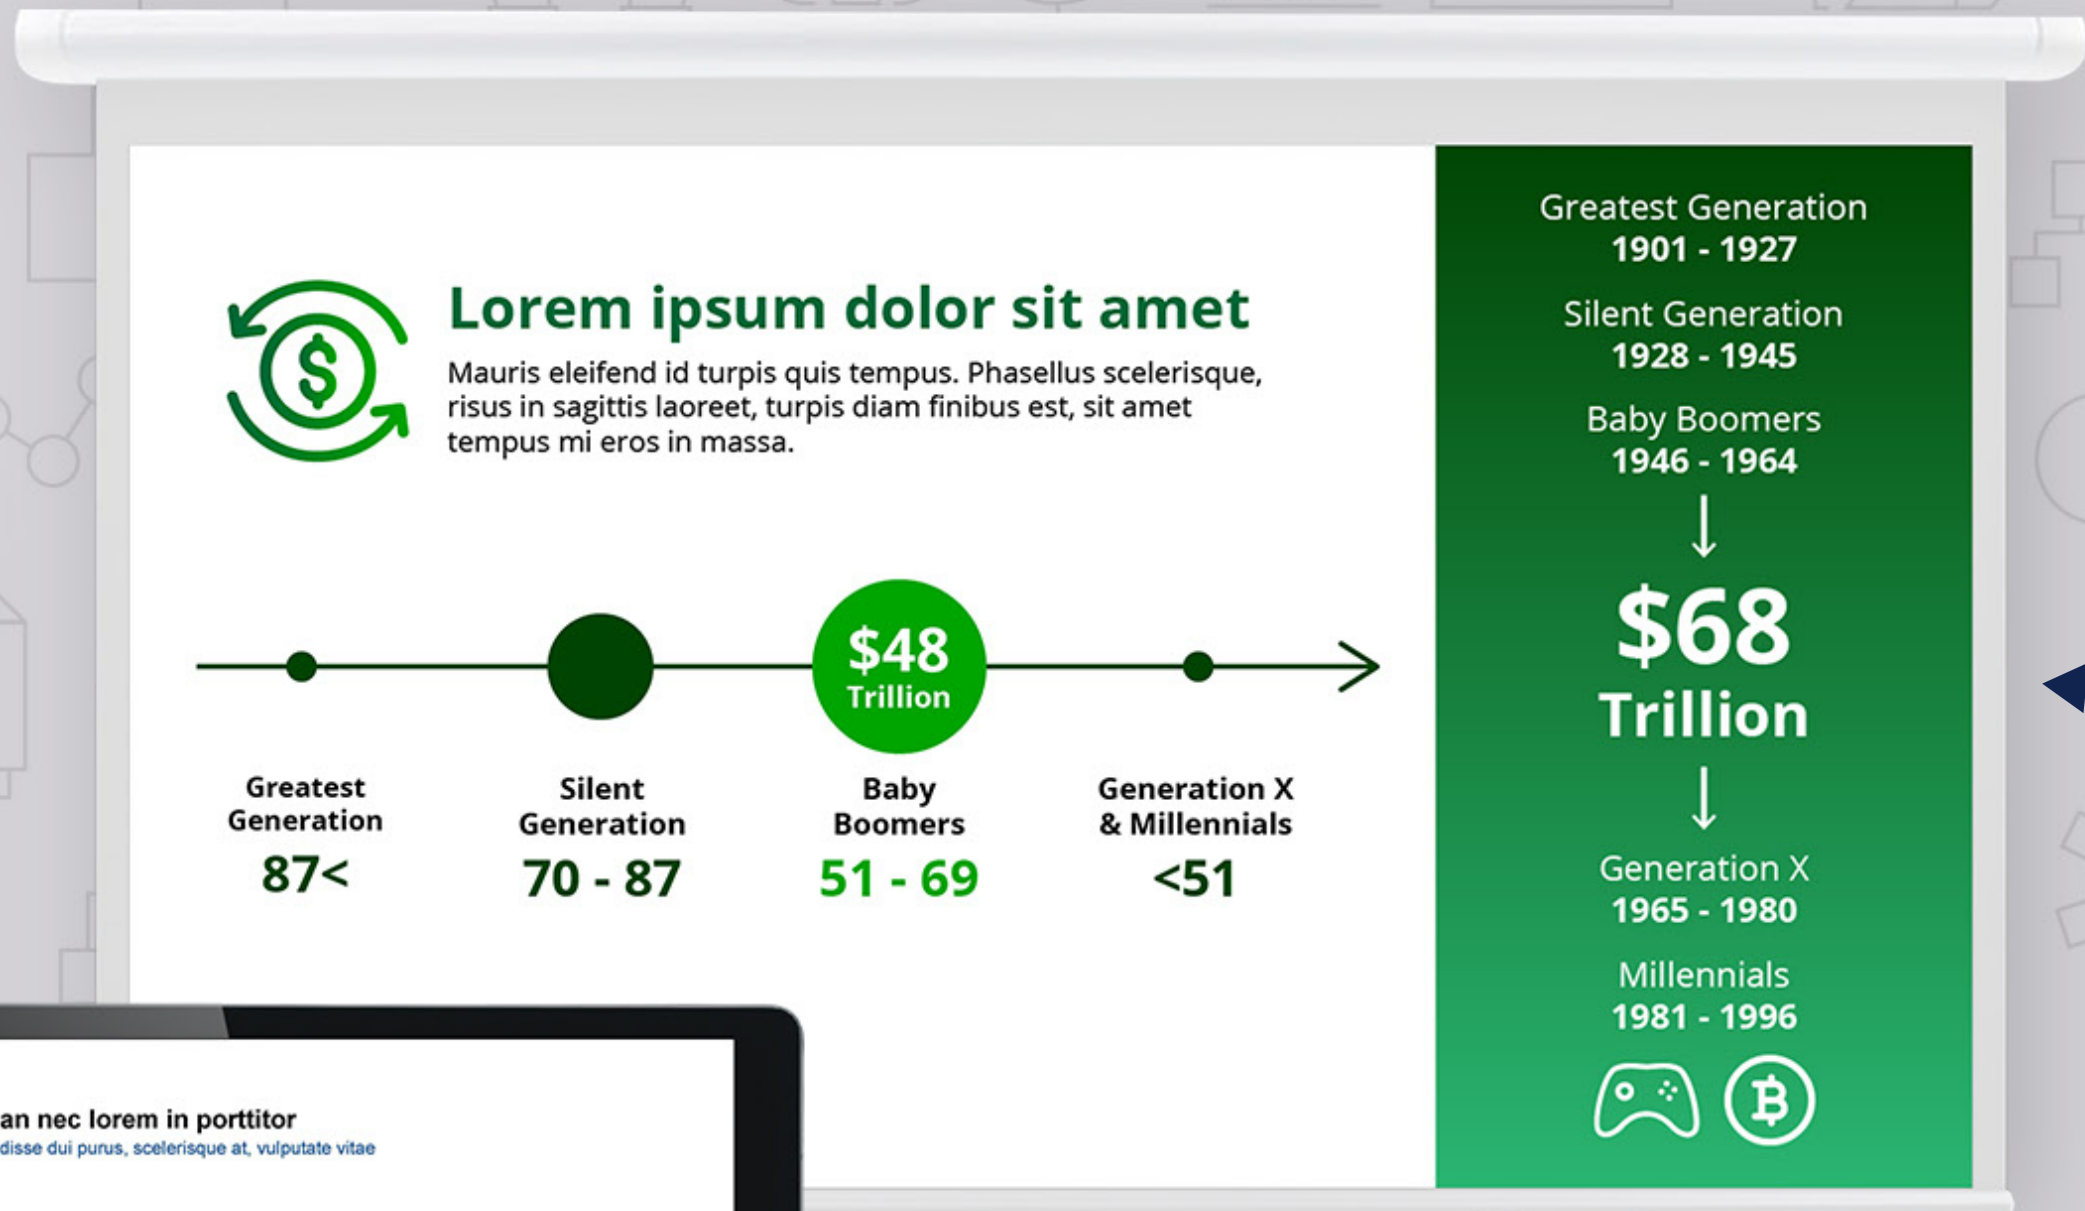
Lorem ipsum dolor sit amet

Mauris eleifend id turpis quis tempus. Phasellus scelerisque, risus in sagittis laoreet, turpis diam finibus est, sit amet tempus mi eros in massa.

$48 Trillion

Greatest Generation
87<

Silent Generation
70 - 87

Baby Boomers
51 - 69

Generation X & Millennials
<51

Greatest Generation
1901 - 1927

Silent Generation
1928 - 1945

Baby Boomers
1946 - 1964

$68 Trillion

Generation X
1965 - 1980

Millennials
1981 - 1996

an nec lorem in porttitor
disse dui purus, scelerisque at, vulputate vitae